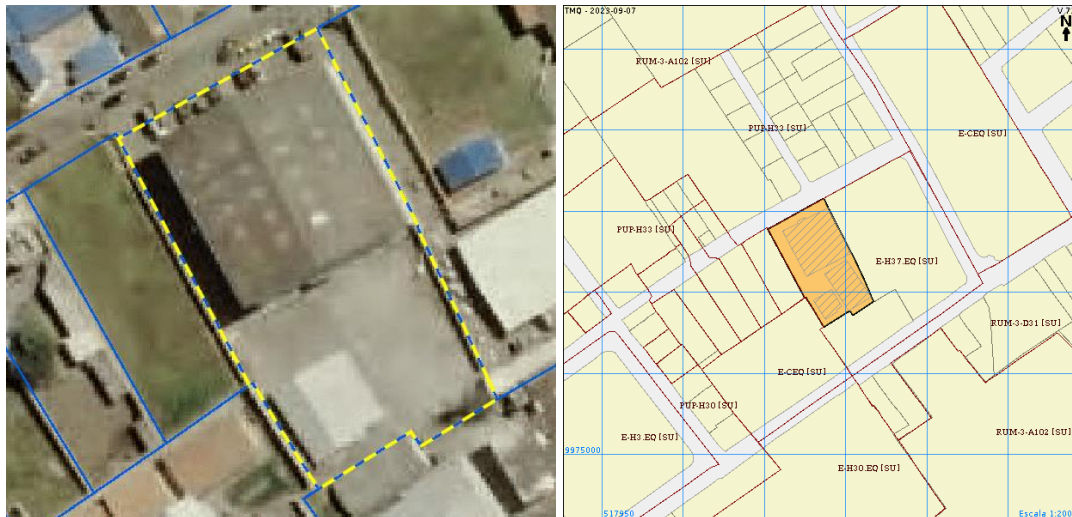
TMQ - 2023-09-07

V.7

N

RUM-3-A102 [SU]

PUP-H33 [SU]

E-CEQ [SU]

PUP-H33 [SU]

E-H37.EQ [SU]

RUM-3-D31 [SU]

E-CEQ [SU]

PUP-H30 [SU]

E-H3.EQ [SU]

RUM-3-A102 [SU]

9975000

E-H30.EQ [SU]

517950

Escala 1:200